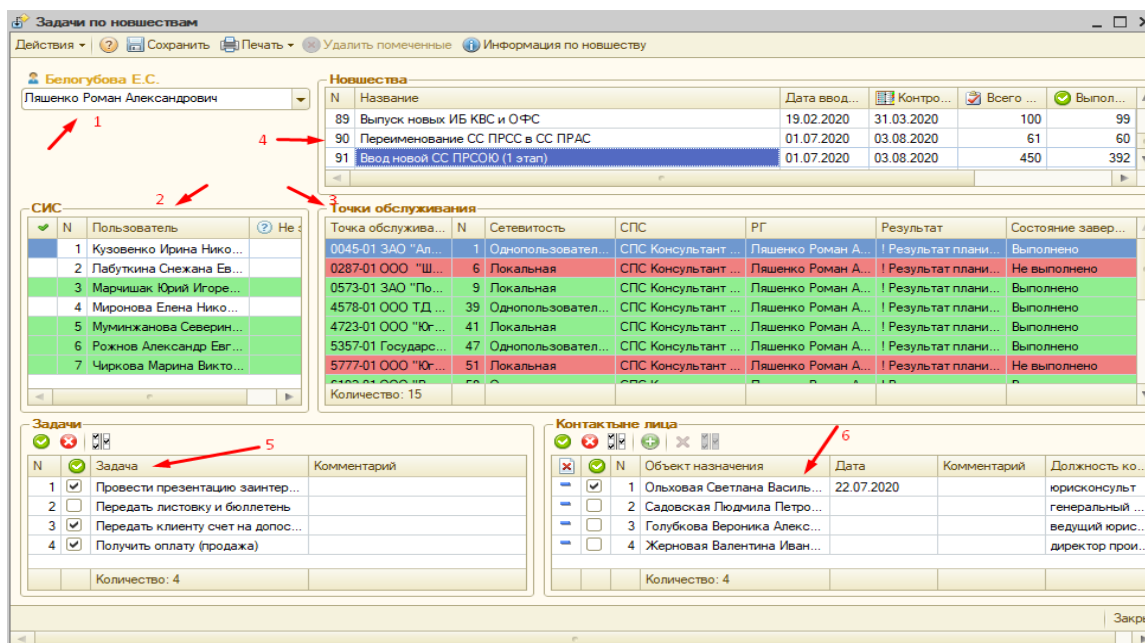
Задачи по новшествам

Действия ▾ | ? | Сохранить | Печать ▾ | Удалить помеченные | Информация по новшеству

Белогубова Е.С.
Ляшенко Роман Александрович

1

Новшества

| N | Название | Дата ввод... | Контро... | Всего ... | Выпол... |
|---|---|---|---|---|---|
| 89 | Выпуск новых ИБ КВС и ОФС | 19.02.2020 | 31.03.2020 | 100 | 99 |
| 90 | Переименование СС ПРСС в СС ПРАС | 01.07.2020 | 03.08.2020 | 61 | 60 |
| 91 | Ввод новой СС ПРСОЮ (1 этап) | 01.07.2020 | 03.08.2020 | 450 | 392 |

4

2

3

СИС

| | N | Пользователь | Не з |
|---|---|---|---|
| | 1 | Кузовенко Ирина Нико... | |
| | 2 | Лабуткина Снежана Ев... | |
| | 3 | Марчишак Юрий Игоре... | |
| | 4 | Миронова Елена Нико... | |
| | 5 | Муминжанова Северин... | |
| | 6 | Рожнов Александр Евг... | |
| | 7 | Чиркова Марина Викто... | |

Точки обслуживания

| Точка обслужива... | N | Сетевитость | СПС | РГ | Результат | Состояние завер... |
|---|---|---|---|---|---|---|
| 0045-01 ЗАО "Ал... | 1 | Однопользовател... | СПС Консультант ... | Ляшенко Роман А... | ! Результат плани... | Выполнено |
| 0287-01 ООО "Ш... | 6 | Локальная | СПС Консультант ... | Ляшенко Роман А... | ! Результат плани... | Не выполнено |
| 0573-01 ЗАО "По... | 9 | Локальная | СПС Консультант ... | Ляшенко Роман А... | ! Результат плани... | Выполнено |
| 4578-01 ООО ТД ... | 39 | Однопользовател... | СПС Консультант ... | Ляшенко Роман А... | ! Результат плани... | Выполнено |
| 4723-01 ООО "Юг... | 41 | Локальная | СПС Консультант ... | Ляшенко Роман А... | ! Результат плани... | Выполнено |
| 5357-01 Государс... | 47 | Однопользовател... | СПС Консультант ... | Ляшенко Роман А... | ! Результат плани... | Выполнено |
| 5777-01 ООО "Юг... | 51 | Локальная | СПС Консультант ... | Ляшенко Роман А... | ! Результат плани... | Не выполнено |
| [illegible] | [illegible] | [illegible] | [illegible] | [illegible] | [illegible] | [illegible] |

Количество: 15

Задачи

5

| N | | Задача | Комментарий |
|---|---|---|---|
| 1 | ✓ | Провести презентацию заинтер... | |
| 2 | | Передать листовку и бюллетень | |
| 3 | ✓ | Передать клиенту счет на допос... | |
| 4 | ✓ | Получить оплату (продажа) | |

Количество: 4

Контактные лица

6

| | | N | Объект назначения | Дата | Комментарий | Должность ко... |
|---|---|---|---|---|---|---|
| | ✓ | 1 | Ольховая Светлана Василь... | 22.07.2020 | | юрисконсульт |
| | | 2 | Садовская Людмила Петро... | | | генеральный ... |
| | | 3 | Голубкова Вероника Алекс... | | | ведущий юрис... |
| | | 4 | Жерновая Валентина Иван... | | | директор прои... |

Количество: 4

Закр